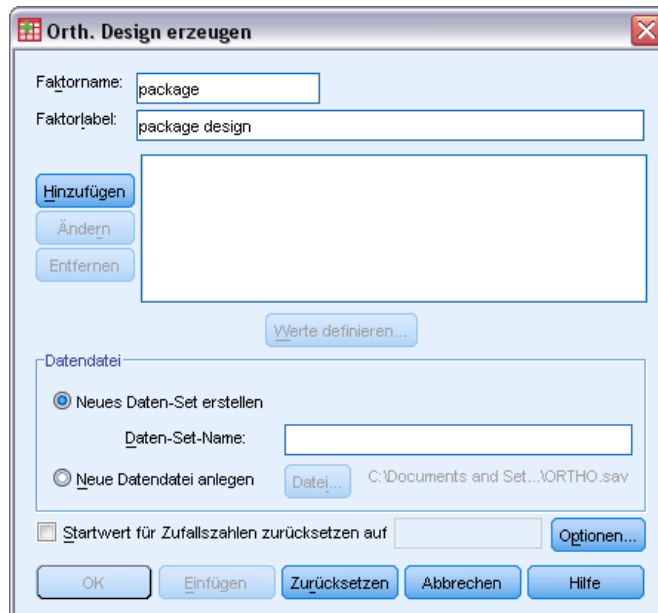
Orth. Design erzeugen

Faktorname: package

Faktorlabel: package design

Hinzufügen

Ändern

Entfernen

Werte definieren...

Datendatei

Neues Daten-Set erstellen

Daten-Set-Name:

Neue Datendatei anlegen

Datei...

C:\Documents and Set...\ORTHO.sav

Startwert für Zufallszahlen zurücksetzen auf

Optionen...

OK

Einfügen

Zurücksetzen

Abbrechen

Hilfe